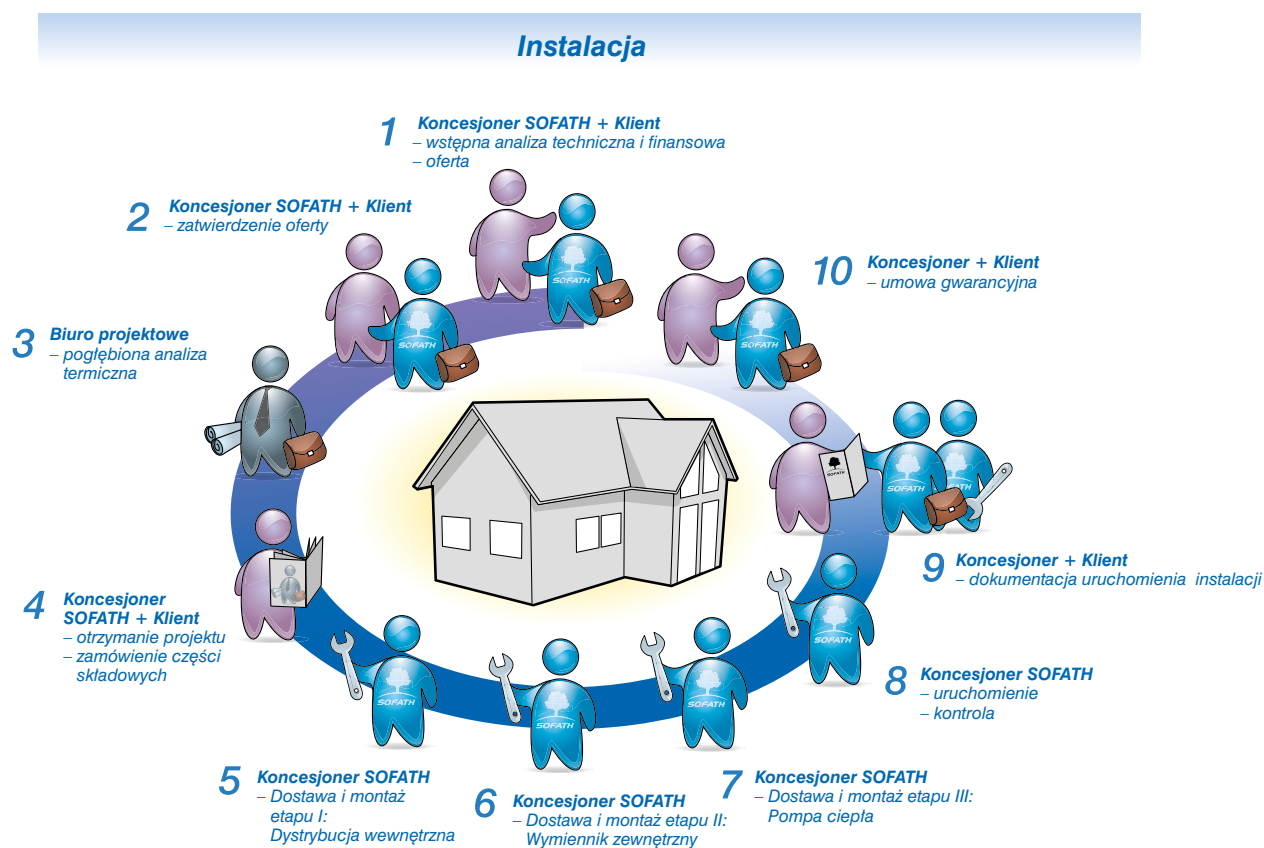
Instalacja

1 Koncesjoner SOFATH + Klient
– wstępna analiza techniczna i finansowa
– oferta

2 Koncesjoner SOFATH + Klient
– zatwierdzenie oferty

10 Koncesjoner + Klient
– umowa gwarancyjna

3 Biuro projektowe
– pogłębiona analiza termiczna

SOFATH

SOFATH

SOFATH

SOFATH

SOFATH

9 Koncesjoner + Klient
– dokumentacja uruchomienia instalacji

4 Koncesjoner SOFATH + Klient
– otrzymanie projektu
– zamówienie części składowych

SOFATH

SOFATH

SOFATH

SOFATH

8 Koncesjoner SOFATH
– uruchomienie
– kontrola

5 Koncesjoner SOFATH
– Dostawa i montaż etapu I: Dystrybucja wewnętrzna

6 Koncesjoner SOFATH
– Dostawa i montaż etapu II: Wymiennik zewnętrzny

7 Koncesjoner SOFATH
– Dostawa i montaż etapu III: Pompa ciepła